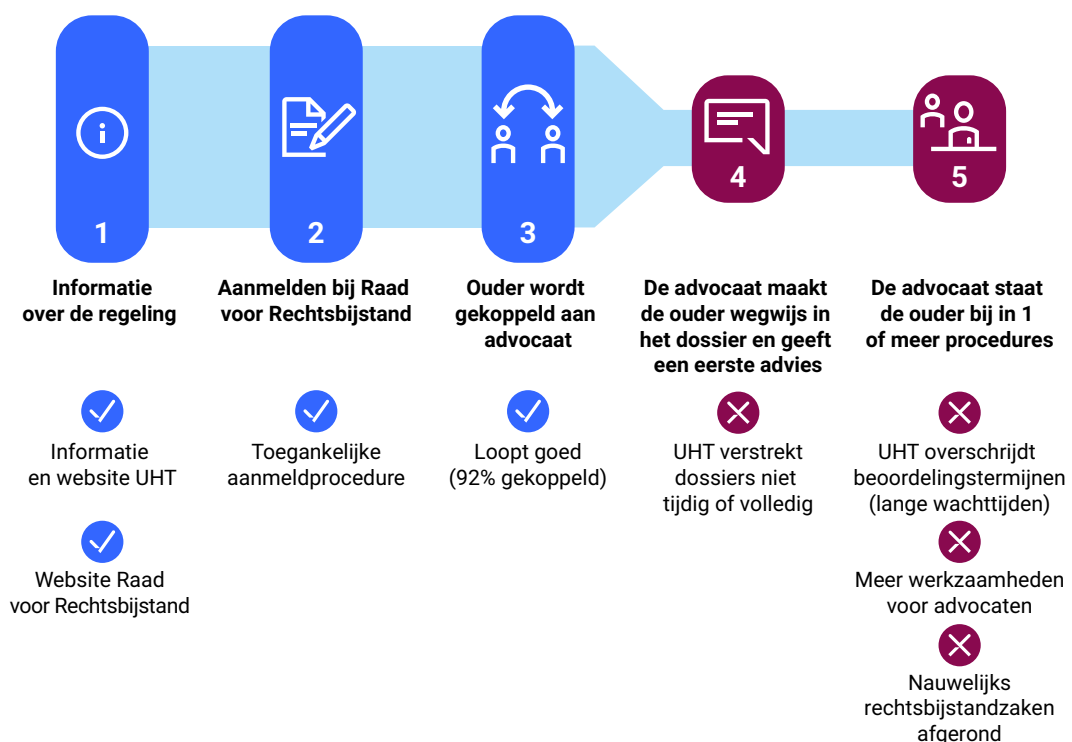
1

Informatie over de regeling

Informatie en website UHT

Website Raad voor Rechtsbijstand

2

Aanmelden bij Raad voor Rechtsbijstand

Toegankelijke aanmeldprocedure

3

Ouder wordt gekoppeld aan advocaat

Loopt goed (92% gekoppeld)

4

De advocaat maakt de ouder wegwijs in het dossier en geeft een eerste advies

UHT verstrekt dossiers niet tijdig of volledig

5

De advocaat staat de ouder bij in 1 of meer procedures

UHT overschrijdt beoordelingstermijnen (lange wachttijden)

Meer werkzaamheden voor advocaten

Nauwelijks rechtsbijstandzaken afgerond